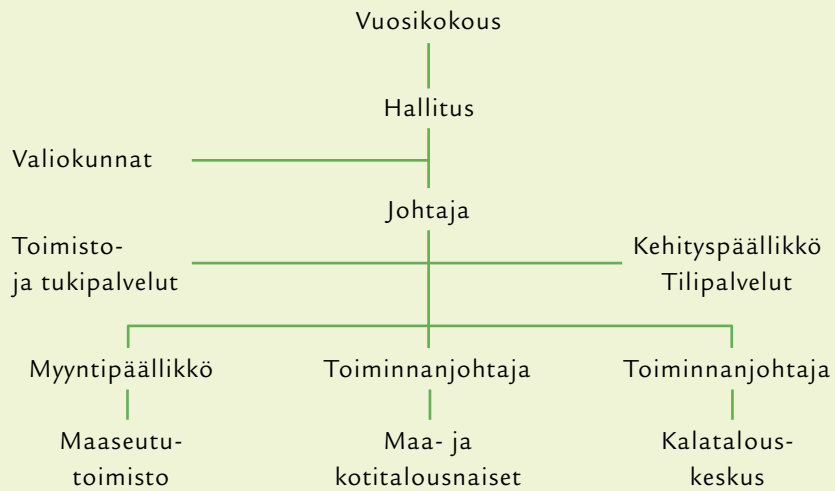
Vuosikokous

Hallitus

Valiokunnat

Johtaja

Toimisto- ja tukipalvelut

Kehityspäällikkö
Tilipalvelut

Myyntipäällikkö

Toiminnanjohtaja

Toiminnanjohtaja

Maaseututoimisto

Maa- ja kotitalousnaiset

Kalatalouskeskus